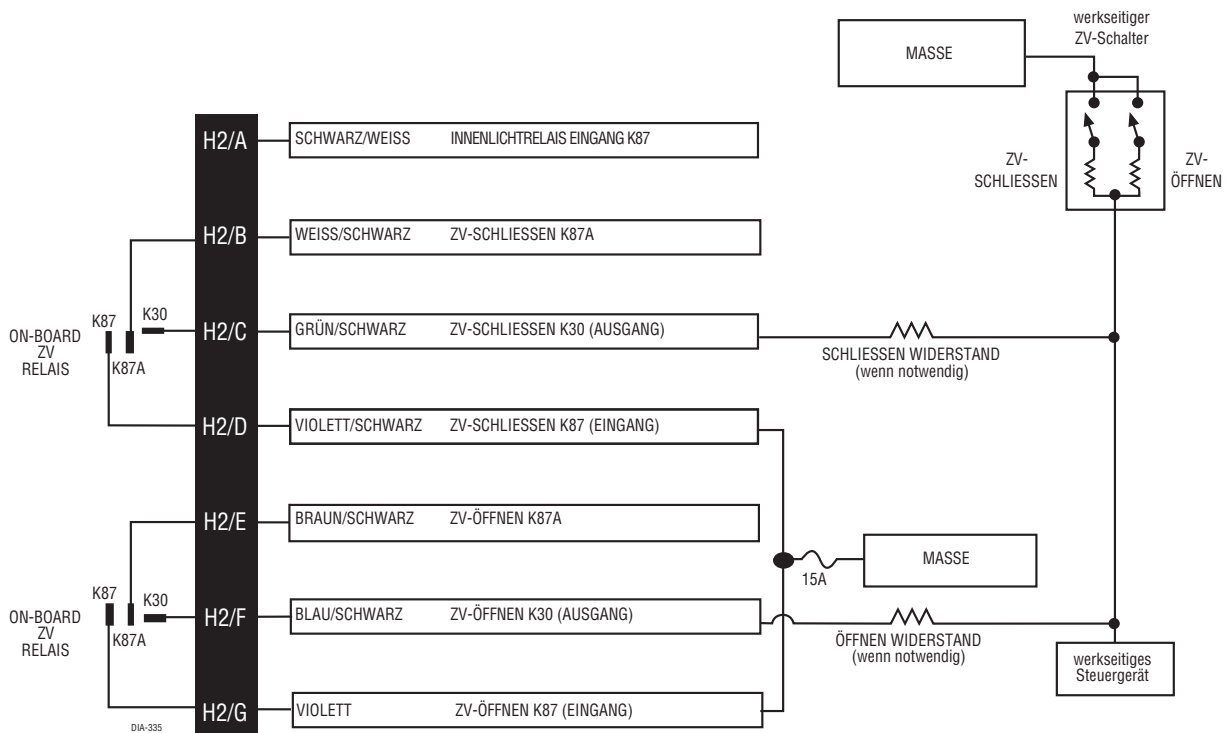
werkseitiger ZV-Schalter

MASSE

ZV-SCHLIESSEN

ZV-ÖFFNEN

H2/A SCHWARZ/WEISS INNENLICHTRELAIS EINGANG K87

H2/B WEISS/SCHWARZ ZV-SCHLIESSEN K87A

ON-BOARD ZV RELAIS

K87 K30 K87A

H2/C GRÜN/SCHWARZ ZV-SCHLIESSEN K30 (AUSGANG)

SCHLIESSEN WIDERSTAND (wenn notwendig)

H2/D VIOLETT/SCHWARZ ZV-SCHLIESSEN K87 (EINGANG)

H2/E BRAUN/SCHWARZ ZV-ÖFFNEN K87A

MASSE

15A

ON-BOARD ZV RELAIS

K87 K30 K87A

H2/F BLAU/SCHWARZ ZV-ÖFFNEN K30 (AUSGANG)

ÖFFNEN WIDERSTAND (wenn notwendig)

werkseitiges Steuergerät

H2/G VIOLETT ZV-ÖFFNEN K87 (EINGANG)

DIA-335